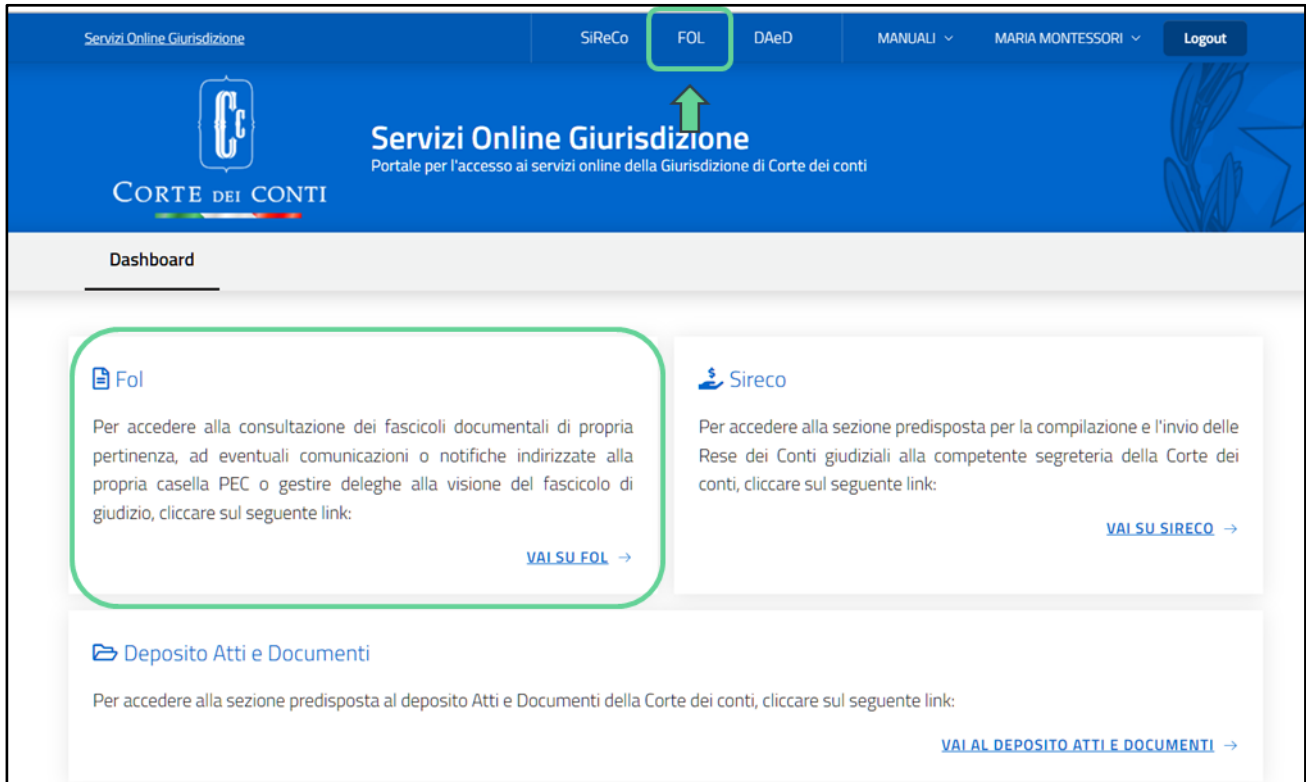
Servizi Online Giurisdizione

SiReCo FOL DAeD MANUALI MARIA MONTESSORI Logout

CORTE DEI CONTI

Servizi Online Giurisdizione
Portale per l'accesso ai servizi online della Giurisdizione di Corte dei conti

Dashboard

Fol

Per accedere alla consultazione dei fascicoli documentali di propria pertinenza, ad eventuali comunicazioni o notifiche indirizzate alla propria casella PEC o gestire deleghe alla visione del fascicolo di giudizio, cliccare sul seguente link:

VAI SU FOL →

Sireco

Per accedere alla sezione predisposta per la compilazione e l'invio delle Rese dei Conti giudiziali alla competente segreteria della Corte dei conti, cliccare sul seguente link:

VAI SU SIRECO →

Deposito Atti e Documenti

Per accedere alla sezione predisposta al deposito Atti e Documenti della Corte dei conti, cliccare sul seguente link:

VAI AL DEPOSITO ATTI E DOCUMENTI →